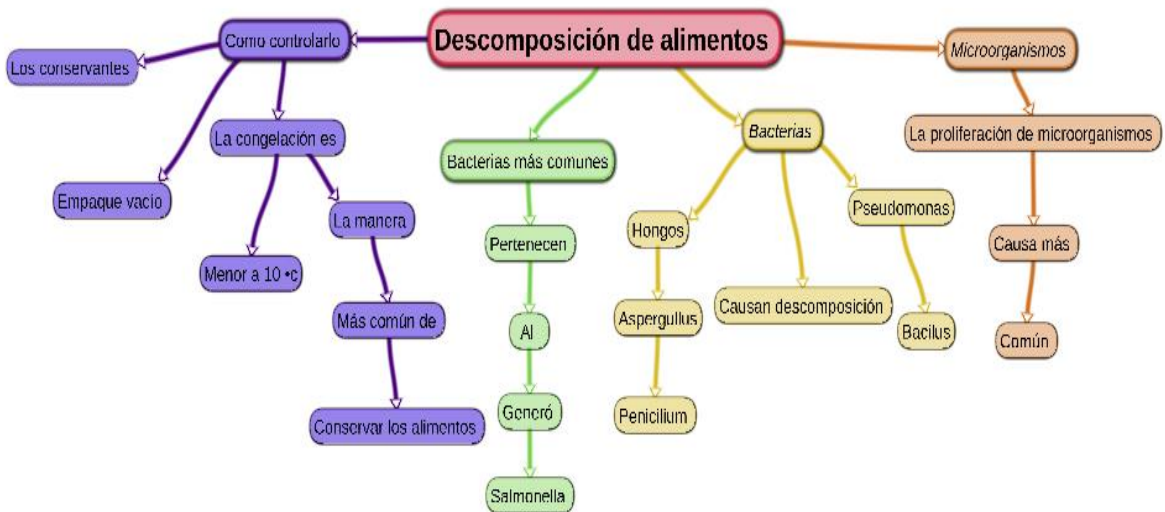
Descomposición de alimentos

Como controlarlo

Los conservantes

La congelación es

Empaque vacío

Menor a 10 •c

La manera

Más común de

Conservar los alimentos

Bacterias más comunes

Pertenecen

Al

Generó

Salmonella

Bacterias

Hongos

Aspergullus

Penicilium

Causan descomposición

Pseudomonas

Bacilus

Microorganismos

La proliferación de microorganismos

Causa más

Común